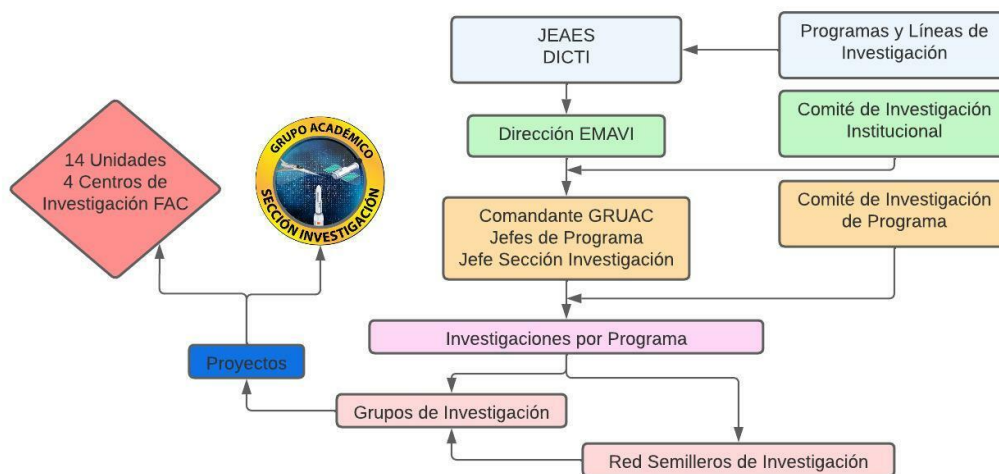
JEAES
DICTI

Programas y Líneas de Investigación

Dirección EMAVI

Comité de Investigación Institucional

14 Unidades
4 Centros de Investigación FAC

GRUPO ACADÉMICO
SECCIÓN INVESTIGACIÓN

Comandante GRUAC
Jefes de Programa
Jefe Sección Investigación

Comité de Investigación de Programa

Investigaciones por Programa

Proyectos

Grupos de Investigación

Red Semilleros de Investigación